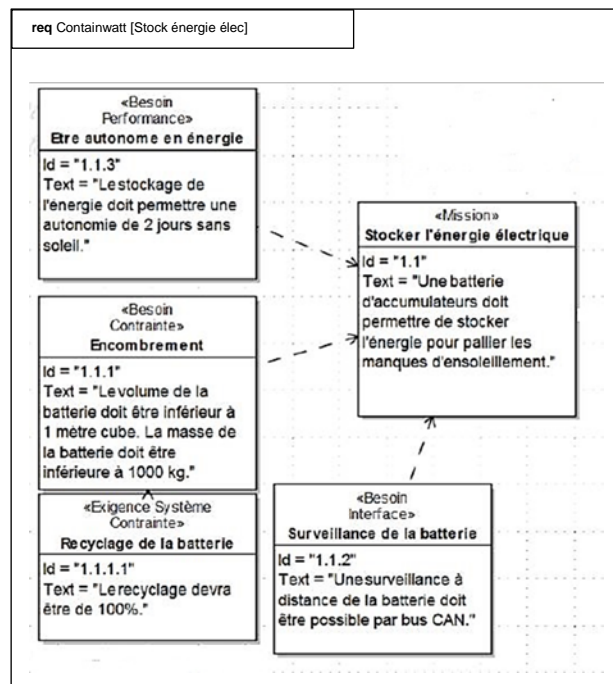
**req** Containwatt [Stock énergie élec]

«Besoin Performance»
**Etre autonome en énergie**

Id = "1.1.3"
Text = "Le stockage de l'énergie doit permettre une autonomie de 2 jours sans soleil."

«Mission»
**Stocker l'énergie électrique**

Id = "1.1"
Text = "Une batterie d'accumulateurs doit permettre de stocker l'énergie pour pallier les manques d'ensoleillement."

«Besoin Contrainte»
**Encombrement**

Id = "1.1.1"
Text = "Le volume de la batterie doit être inférieur à 1 mètre cube. La masse de la batterie doit être inférieure à 1000 kg."

«Exigence Système Contrainte»
**Recyclage de la batterie**

Id = "1.1.1.1"
Text = "Le recyclage devra être de 100%."

«Besoin Interface»
**Surveillance de la batterie**

Id = "1.1.2"
Text = "Une surveillance à distance de la batterie doit être possible par bus CAN."